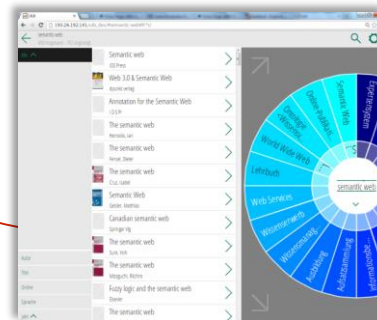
semantic web

Semantic web
IOS Press

Web 3.0 & Semantic Web
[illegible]

Annotation for the Semantic Web
IOS Press

The semantic web
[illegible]

The semantic web
Fensel, Dieter

The semantic web
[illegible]

Semantic Web
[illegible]

Canadian semantic web
Springer

The semantic web
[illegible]

The semantic web
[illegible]

Fuzzy logic and the semantic web
Elsevier

The semantic web

Semantic Web
Ontologie
Online-Publikation
Expertensystem
World Wide Web
Lehrbuch
Web Services
Wissensmanagement
Wissensrepräsentation
Aufsatzsammlung
Ausbildung
Informationstechnik
semantic web